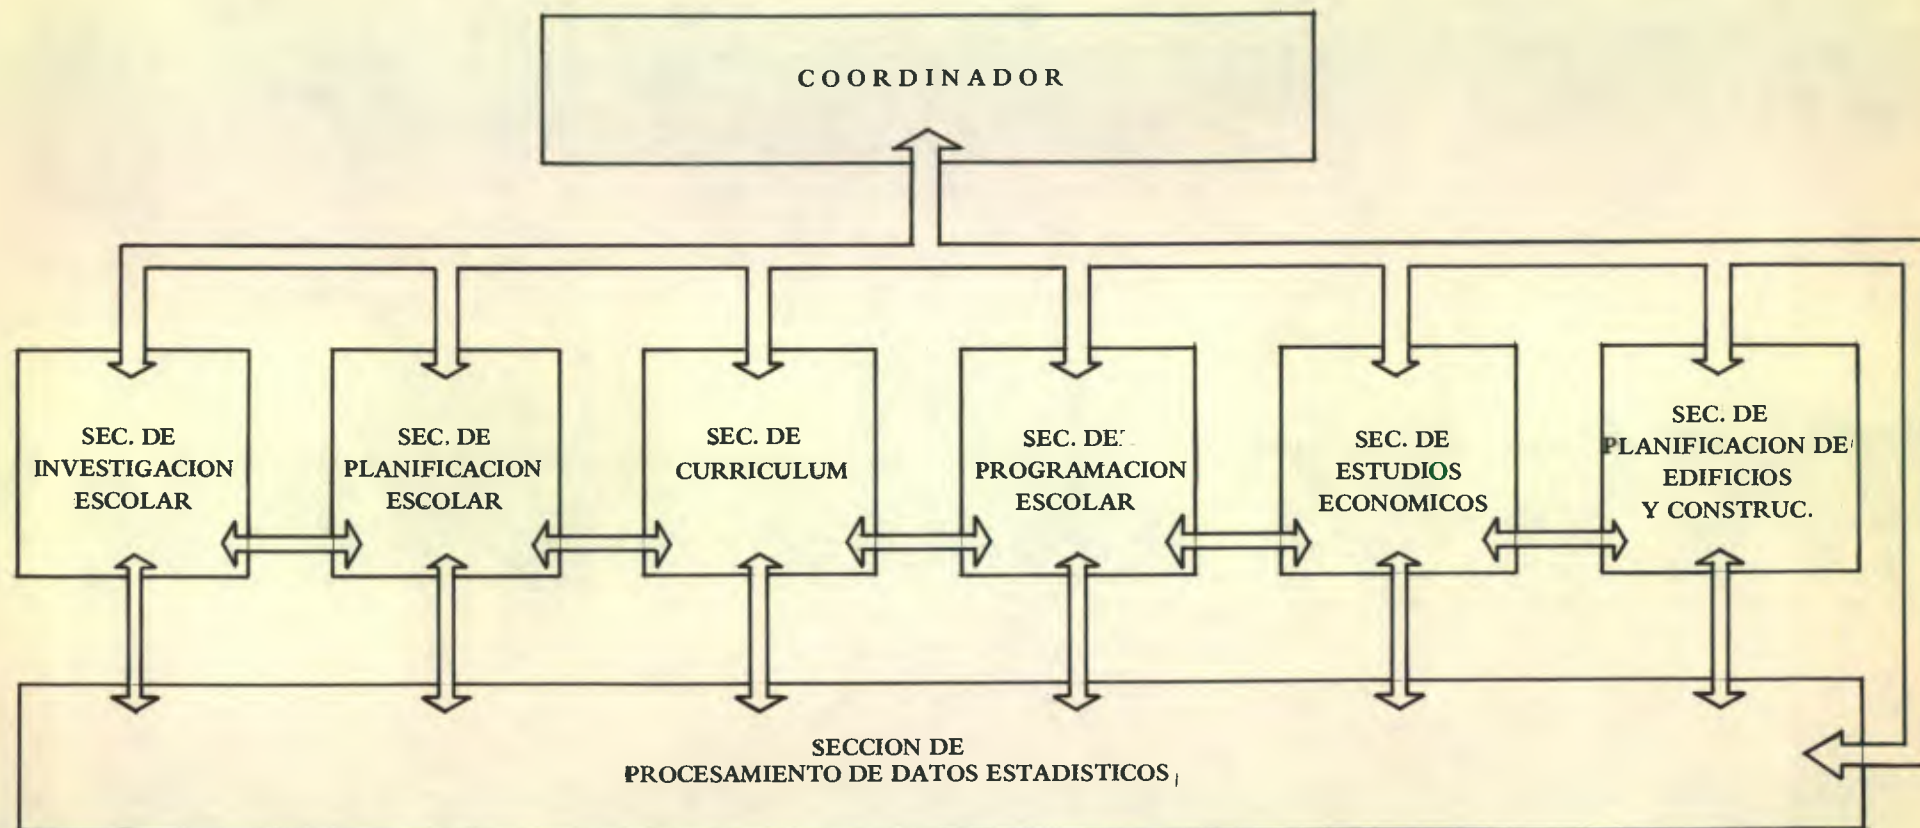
COORDINADOR

SEC. DE INVESTIGACION ESCOLAR

SEC. DE PLANIFICACION ESCOLAR

SEC. DE CURRICULUM

SEC. DE PROGRAMACION ESCOLAR

SEC. DE ESTUDIOS ECONOMICOS

SEC. DE PLANIFICACION DE EDIFICIOS Y CONSTRUC.

SECCION DE PROCESAMIENTO DE DATOS ESTADISTICOS